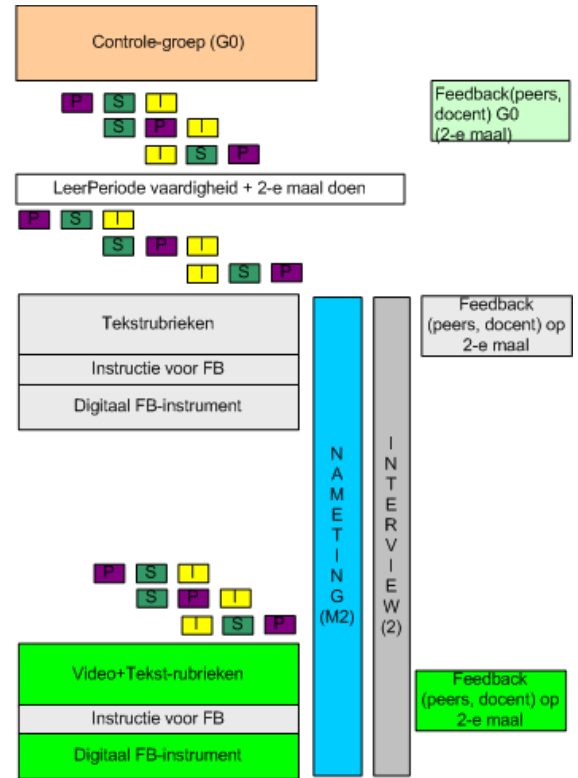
Controle-groep (G0)

P S I
S P I
I S P

Feedback(peers, docent) G0 (2-e maal)

LeerPeriode vaardigheid + 2-e maal doen

P S I
S P I
I S P

Tekstrubrieken

Instructie voor FB

Digitaal FB-instrument

N A M E T I N G (M2)

I N T E R V I E W (2)

Feedback (peers, docent) op 2-e maal

P S I
S P I
I S P

Video+Tekst-rubrieken

Instructie voor FB

Digitaal FB-instrument

Feedback (peers, docent) op 2-e maal